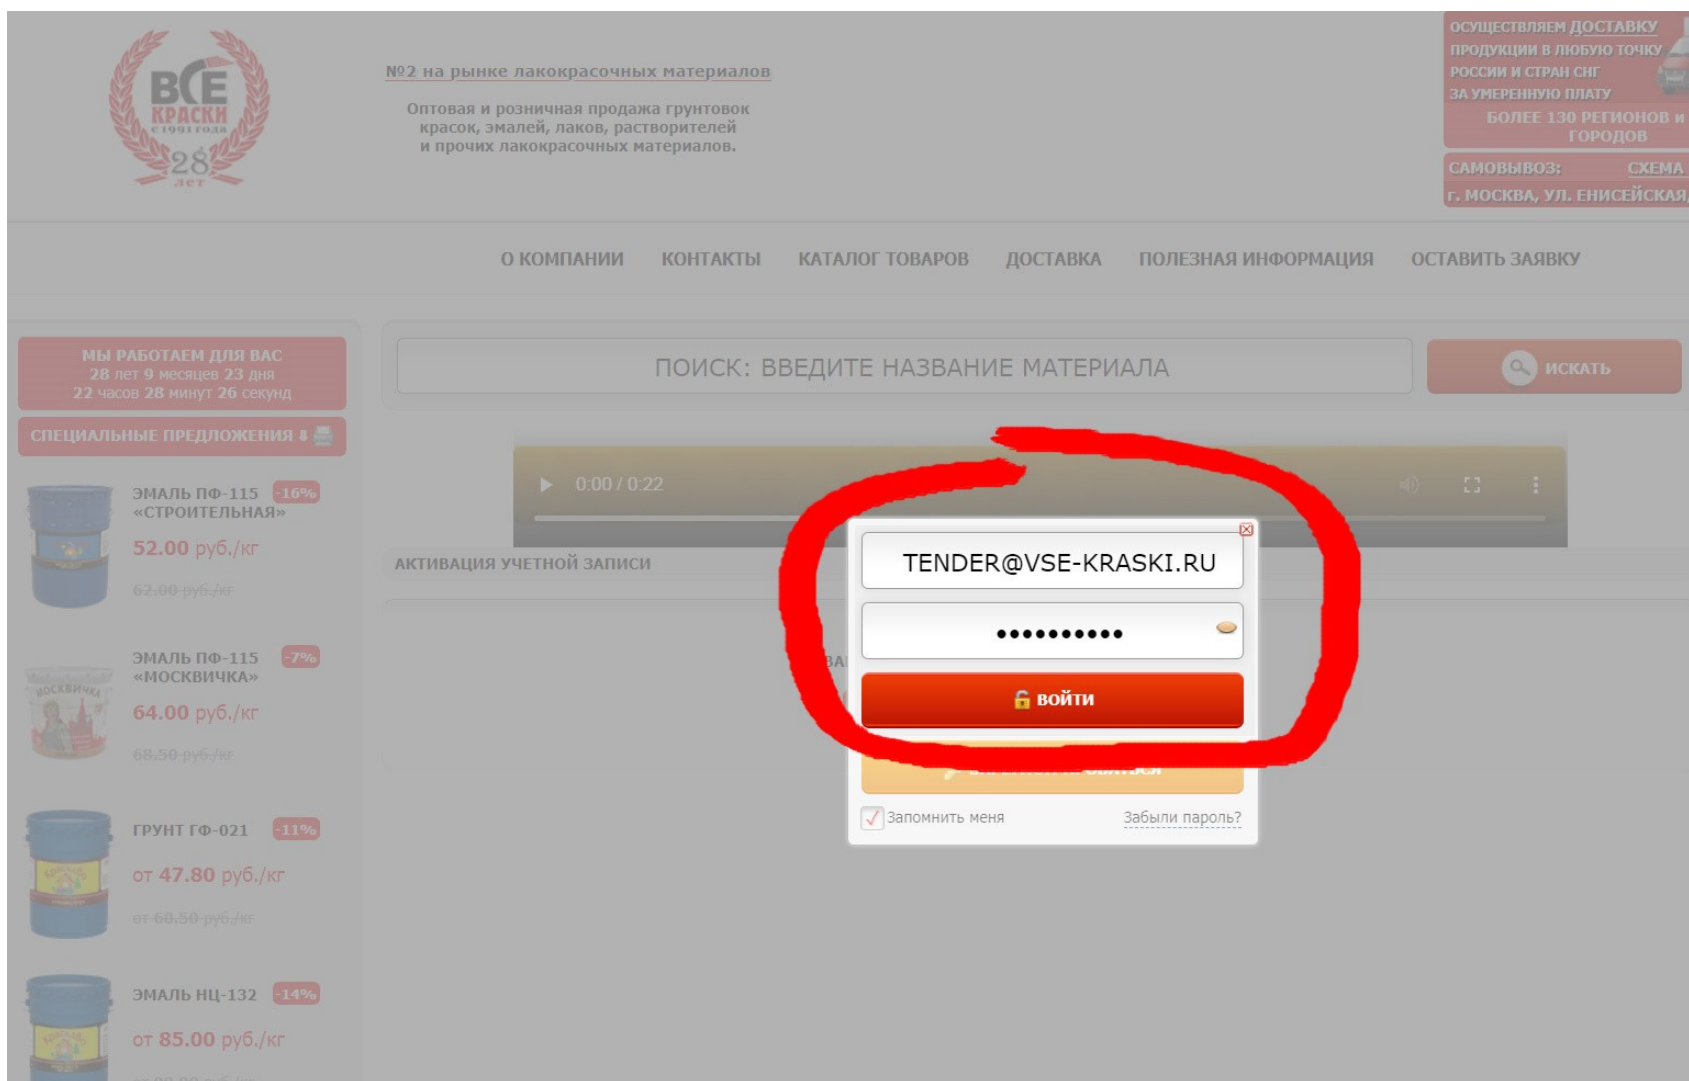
ВСЕ КРАСКИ
с 1991 года
28
лет

№2 на рынке лакокрасочных материалов

Оптовая и розничная продажа грунтовок красок, эмалей, лаков, растворителей и прочих лакокрасочных материалов.

ОСУЩЕСТВЛЯЕМ ДОСТАВКУ ПРОДУКЦИИ В ЛЮБУЮ ТОЧКУ РОССИИ И СТРАН СНГ ЗА УМЕРЕННУЮ ПЛАТУ
БОЛЕЕ 130 РЕГИОНОВ И ГОРОДОВ

САМОВЫВОЗ: СХЕМА
г. МОСКВА, УЛ. ЕНИСЕЙСКАЯ

О КОМПАНИИ КОНТАКТЫ КАТАЛОГ ТОВАРОВ ДОСТАВКА ПОЛЕЗНАЯ ИНФОРМАЦИЯ ОСТАВИТЬ ЗАЯВКУ

МЫ РАБОТАЕМ ДЛЯ ВАС
28 лет 9 месяцев 23 дня
22 часов 28 минут 26 секунд

СПЕЦИАЛЬНЫЕ ПРЕДЛОЖЕНИЯ

ЭМАЛЬ ПФ-115 «СТРОИТЕЛЬНАЯ» -16%
52.00 руб./кг
62.00 руб./кг

ЭМАЛЬ ПФ-115 «МОСКВИЧКА» -7%
64.00 руб./кг
68.50 руб./кг

ГРУНТ ГФ-021 -11%
от 47.80 руб./кг
от 60.50 руб./кг

ЭМАЛЬ НЦ-132 -14%
от 85.00 руб./кг

ПОИСК: ВВЕДИТЕ НАЗВАНИЕ МАТЕРИАЛА
ИСКАТЬ

0:00 / 0:22

АКТИВАЦИЯ УЧЕТНОЙ ЗАПИСИ

TENDER@VSE-KRASKI.RU
•••••••••••
ВОЙТИ
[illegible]
Запомнить меня
Забыли пароль?